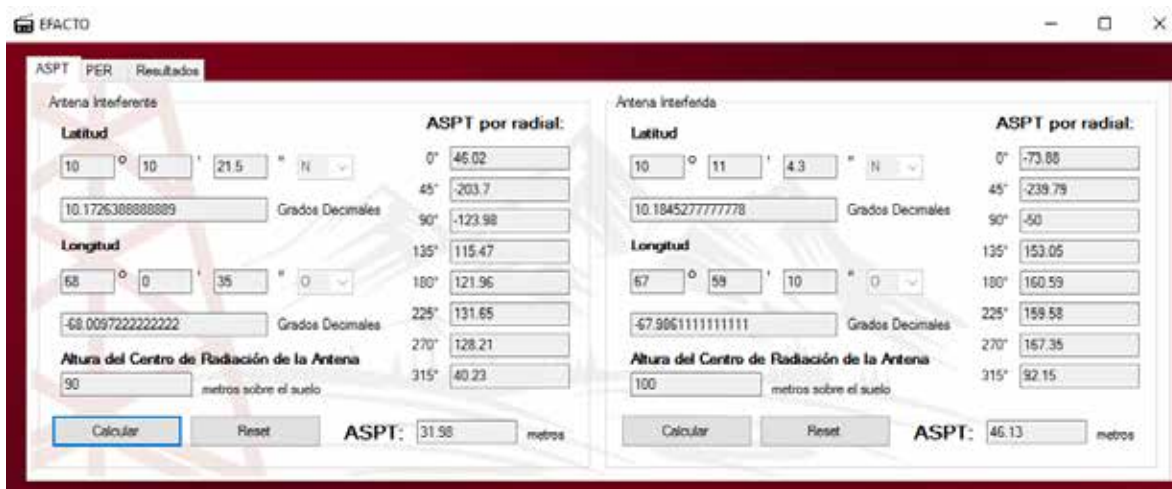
EFACTO

ASPT PER Resultados

Antena Interferente

Latitud

10 ° 10 ' 21.5 " N

10.1726388888889 Grados Decimales

Longitud

68 ° 0 ' 35 " O

-68.0097222222222 Grados Decimales

Altura del Centro de Radiación de la Antena

90 metros sobre el suelo

ASPT por radial:

0° 46.02
45° -203.7
90° -123.98
135° 115.47
180° 121.96
225° 131.65
270° 128.21
315° 40.23

Calcular Reset ASPT: 31.98 metros

Antena Interferida

Latitud

10 ° 11 ' 4.3 " N

10.1845277777778 Grados Decimales

Longitud

67 ° 59 ' 10 " O

-67.9861111111111 Grados Decimales

Altura del Centro de Radiación de la Antena

100 metros sobre el suelo

ASPT por radial:

0° -73.88
45° -239.79
90° -50
135° 153.05
180° 160.59
225° 159.58
270° 167.35
315° 92.15

Calcular Reset ASPT: 46.13 metros